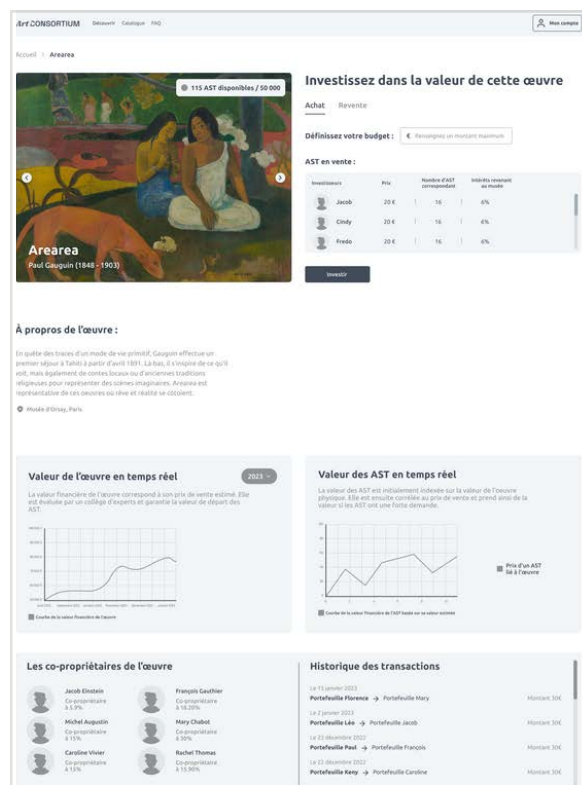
Art CONSORTIUM Découvrir Catalogue FAQ Mon compte

Accueil > Arearea

115 AST disponibles / 50 000

Arearea
Paul Gauguin (1848 - 1903)

Investissez dans la valeur de cette œuvre

Achat Revente

Définissez votre budget : € Renseignez un montant maximum

AST en vente :

| Investisseurs | Prix | Nombre d'AST correspondant | Intérêts revenant au musée |
|---|---|---|---|
| Jacob | 20 € | 16 | 6% |
| Cindy | 20 € | 16 | 6% |
| Fredo | 20 € | 16 | 6% |

Investir

À propos de l'œuvre :

En quête des traces d'un mode de vie primitif, Gauguin effectue un premier séjour à Tahiti à partir d'avril 1891. Là-bas, il s'inspire de ce qu'il voit, mais également de contes locaux ou d'anciennes traditions religieuses pour représenter des scènes imaginaires. Arearea est représentative de ces oeuvres où rêve et réalité se côtoient.

Musée d'Orsay, Paris

Valeur de l'œuvre en temps réel 2023

La valeur financière de l'œuvre correspond à son prix de vente estimé. Elle est évaluée par un collège d'experts et garantie la valeur de départ des AST.

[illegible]

Courbe de la valeur financière de l'œuvre

Valeur des AST en temps réel

La valeur des AST est initialement indexée sur la valeur de l'oeuvre physique. Elle est ensuite corrélée au prix de vente et prend ainsi de la valeur si les AST ont une forte demande.

Prix d'un AST lié à l'œuvre

Courbe de la valeur financière de l'AST basée sur sa valeur estimée

Les co-propriétaires de l'œuvre

Jacob Einstein
Co-propriétaire à 5.9%

François Gauthier
Co-propriétaire à 16.20%

Michel Augustin
Co-propriétaire à 15%

Mary Chabot
Co-propriétaire à 30%

Caroline Vivier
Co-propriétaire à 15%

Rachel Thomas
Co-propriétaire à 15.90%

Historique des transactions

Le 15 janvier 2023
Portefeuille Florence → Portefeuille Mary Montant 30€

Le 2 janvier 2023
Portefeuille Léo → Portefeuille Jacob Montant 30€

Le 22 décembre 2022
Portefeuille Paul → Portefeuille François Montant 30€

Le 22 décembre 2022
Portefeuille Keny → Portefeuille Caroline Montant 30€